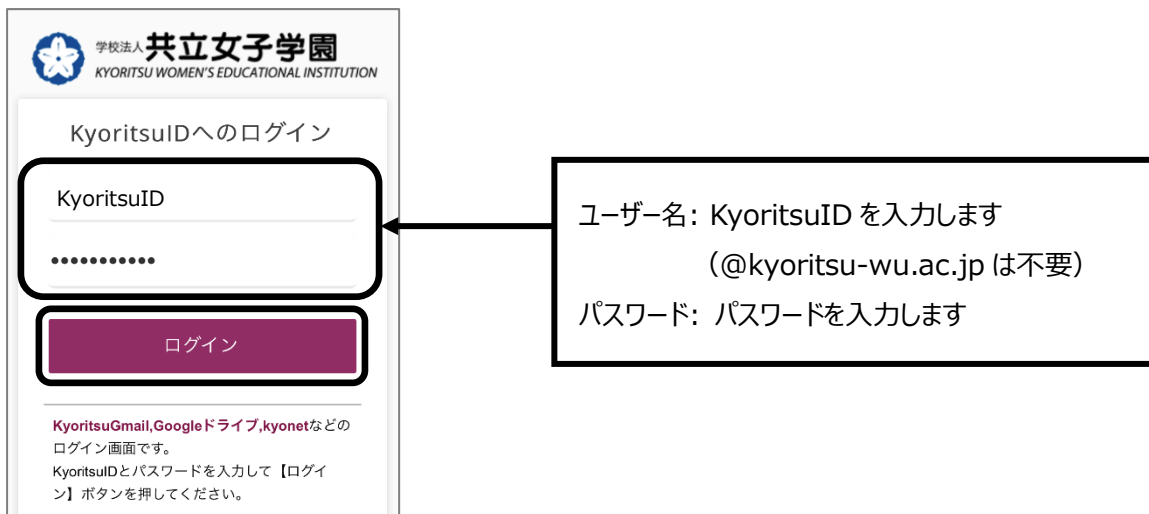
学校法人 共立女子学園
KYORITSU WOMEN'S EDUCATIONAL INSTITUTION

KyoritsuIDへのログイン

KyoritsuID

••••••••••••

ログイン

KyoritsuGmail,Googleドライブ,kyonetなどのログイン画面です。
KyoritsuIDとパスワードを入力して【ログイン】ボタンを押してください。

ユーザー名: KyoritsuID を入力します
(@kyoritsu-wu.ac.jp は不要)
パスワード: パスワードを入力します